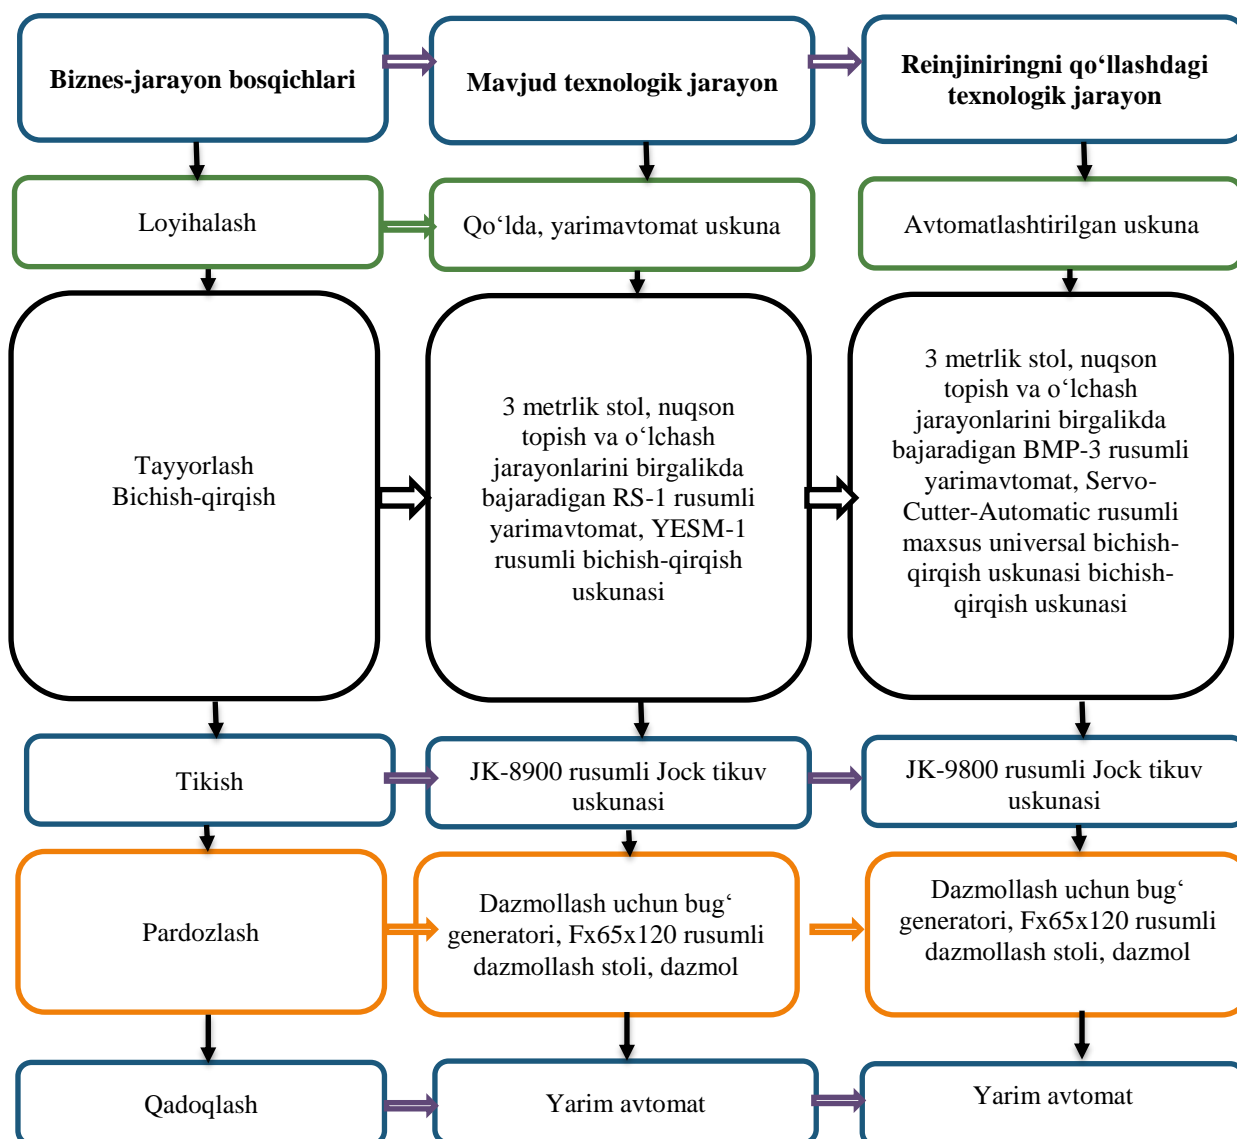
Biznes-jarayon bosqichlari

Mavjud texnologik jarayon

Reinjiniringni qo‘llashdagi texnologik jarayon

Loyihalash

Qo‘lda, yarimavtomat uskuna

Avtomatlashtirilgan uskuna

Tayyorlash
Bichish-qirqish

3 metrlik stol, nuqson topish va o‘lchash jarayonlarini birgalikda bajaradigan RS-1 rusumli yarimavtomat, YESM-1 rusumli bichish-qirqish uskunasi

3 metrlik stol, nuqson topish va o‘lchash jarayonlarini birgalikda bajaradigan BMP-3 rusumli yarimavtomat, Servo-Cutter-Automatic rusumli maxsus universal bichish-qirqish uskunasi bichish-qirqish uskunasi

Tikish

JK-8900 rusumli Jock tikuv uskunasi

JK-9800 rusumli Jock tikuv uskunasi

Pardozlash

Dazmollash uchun bug‘ generatori, Fx65x120 rusumli dazmollash stoli, dazmol

Dazmollash uchun bug‘ generatori, Fx65x120 rusumli dazmollash stoli, dazmol

Qadoqlash

Yarim avtomat

Yarim avtomat